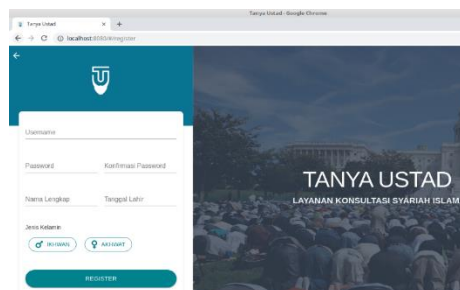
Tanya Ustad - Google Chrome

Tanya Ustad

localhost:8080/#/register

Username

Password

Konfirmasi Password

Nama Lengkap

Tanggal Lahir

Jenis Kelamin

IKHWAN

AKHWAT

REGISTER

TANYA USTAD

LAYANAN KONSULTASI SYARIAH ISLAM